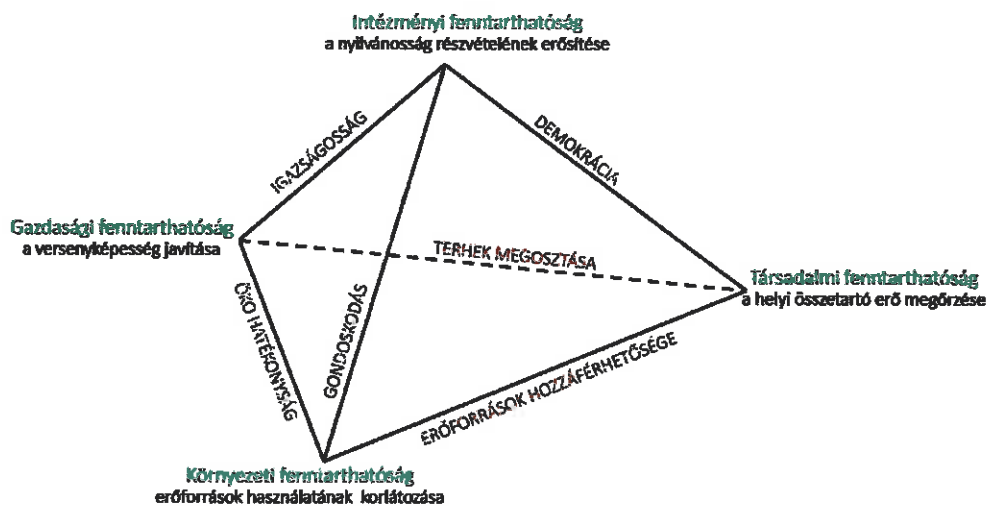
Intézményi fenntarthatóság
a nyilvánosság részvételének erősítése

IGAZSÁGOSSÁG

DEMOKRÁCIA

Gazdasági fenntarthatóság
a versenyképesség javítása

TERHEK MEGOSZTÁSA

Társadalmi fenntarthatóság
a helyi összetartó erő megőrzése

ÖKO HATÉKONYSÁG

GONDOSKODÁS

ERŐFORRÁSOK HOZZÁFÉRHETŐSÉGE

Környezeti fenntarthatóság
erőforrások használatának korlátozása